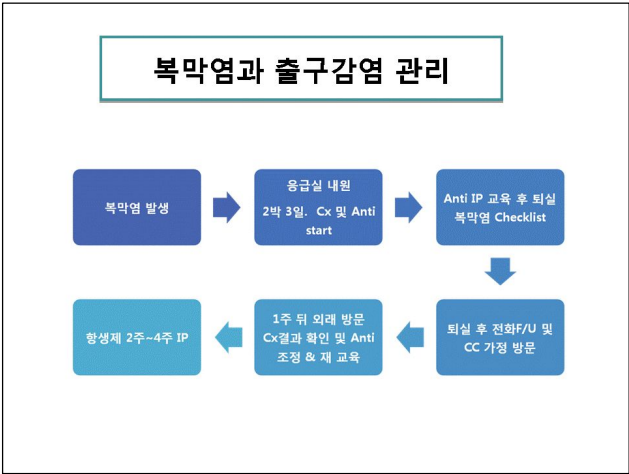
복막염과 출구감염 관리

복막염 발생

응급실 내원

2박 3일. Cx 및 Anti start

Anti IP 교육 후 퇴실 복막염 Checklist

퇴실 후 전화F/U 및 CC 가정 방문

1주 뒤 외래 방문 Cx결과 확인 및 Anti 조정 & 재 교육

항생제 2주~4주 IP